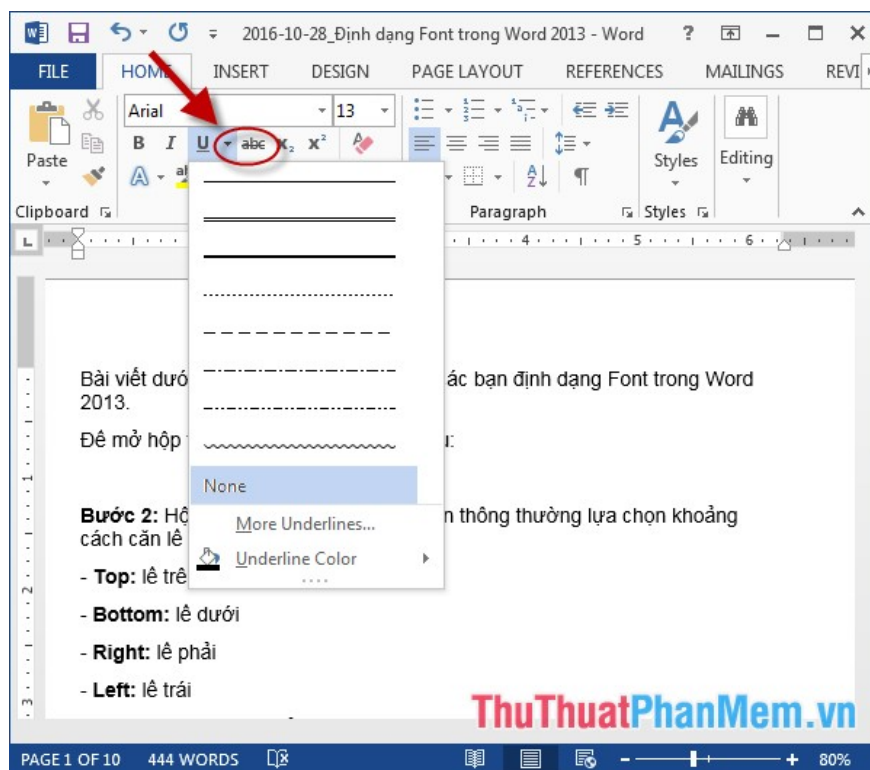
2016-10-28_Định dạng Font trong Word 2013 - Word ? — ☐ ✕

FILE HOME INSERT DESIGN PAGE LAYOUT REFERENCES MAILINGS REVI

Paste
Arial 13
B I U abc $x_2$ $x^2$
Clipboard
Paragraph
Styles
Editing
Styles

None
More Underlines...
Underline Color

Bài viết dướ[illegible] ác bạn định dạng Font trong Word 2013.

Để mở hộp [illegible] u:

Bước 2: Hộ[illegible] n thông thường lựa chọn khoảng cách căn lề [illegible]

- Top: lề trê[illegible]

- Bottom: lề dưới

- Right: lề phải

- Left: lề trái

ThuThuatPhanMem.vn

PAGE 1 OF 10 444 WORDS 80%